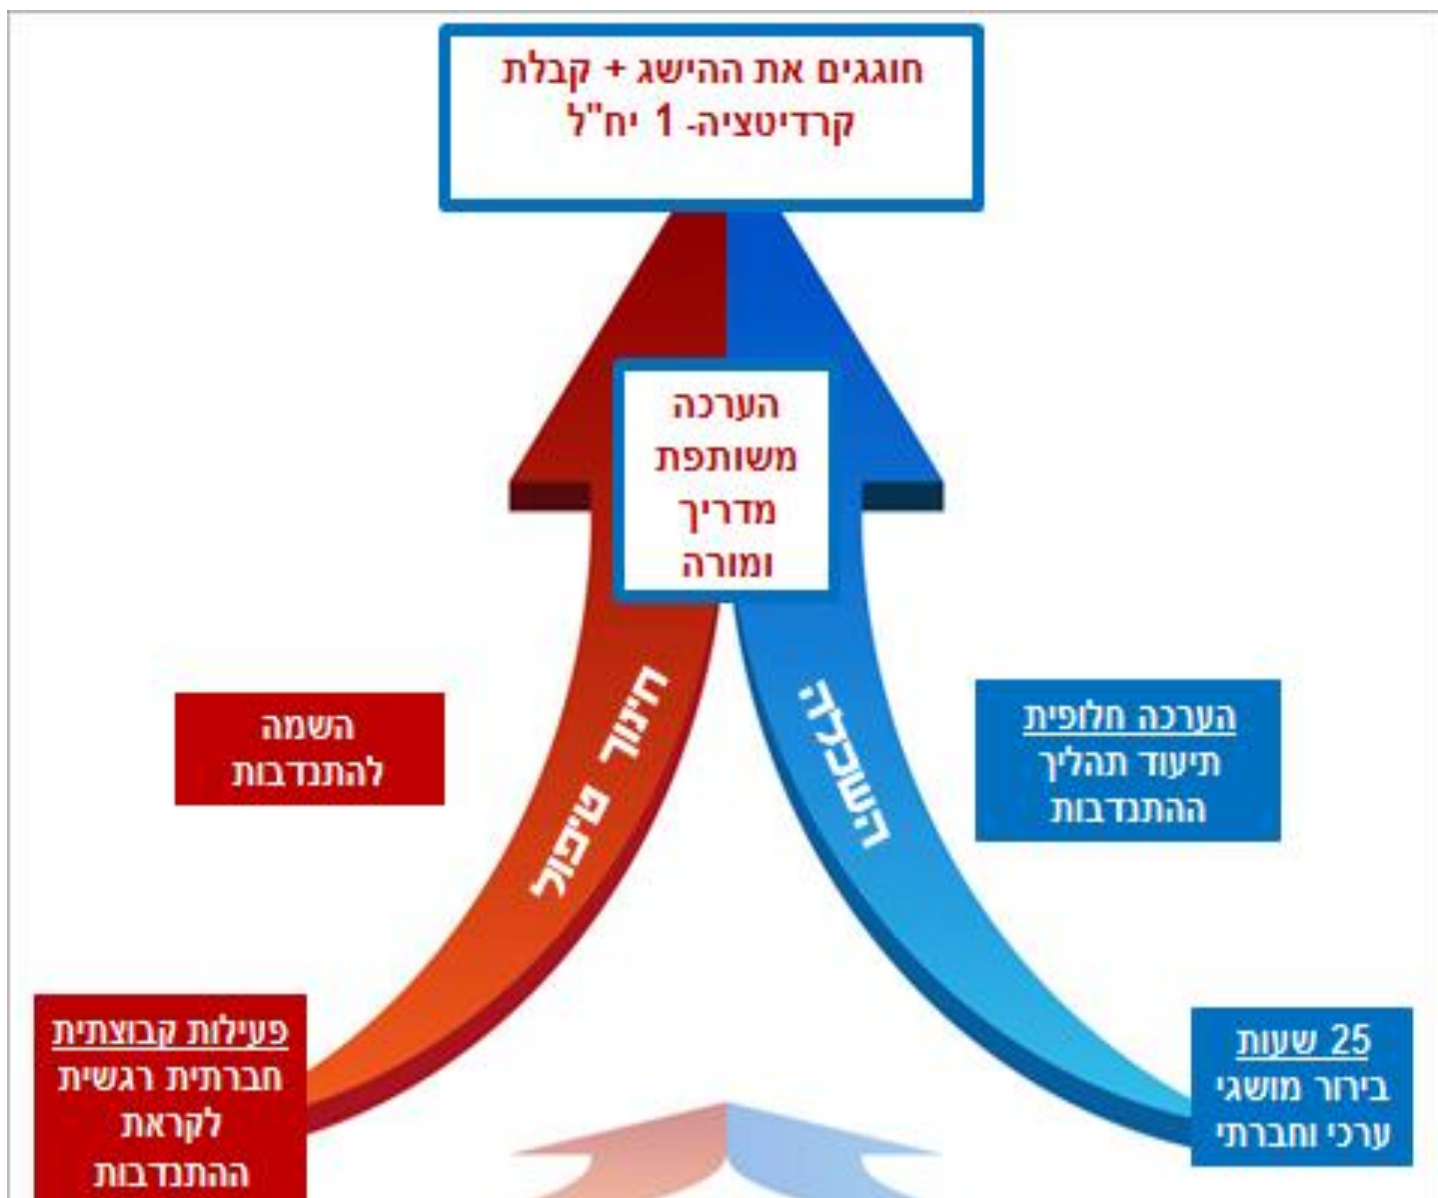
חוגגים את ההישג + קבלת קרדיטציה- 1 יח"ל

הערכה משותפת מדריך ומורה

חינוך טיפול

השכלה

השמה להתנדבות

הערכה חלופית
תיעוד תהליך ההתנדבות

פעילות קבוצתית
חברתית רגשית לקראת ההתנדבות

25 שעות
בירור מושגי ערכי וחברתי